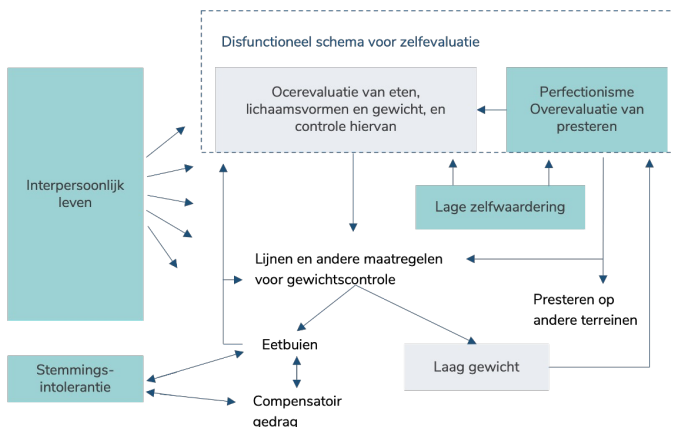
Disfunctioneel schema voor zelfevaluatie

Ocerevaluatie van eten, lichaamsvormen en gewicht, en controle hiervan

Perfectionisme Overevaluatie van presteren

Interpersoonlijk leven

Lage zelfwaardering

Lijnen en andere maatregelen voor gewichtscontrole

Presteren op andere terreinen

Eetbuien

Laag gewicht

Stemmings-intolerantie

Compensatoir gedrag